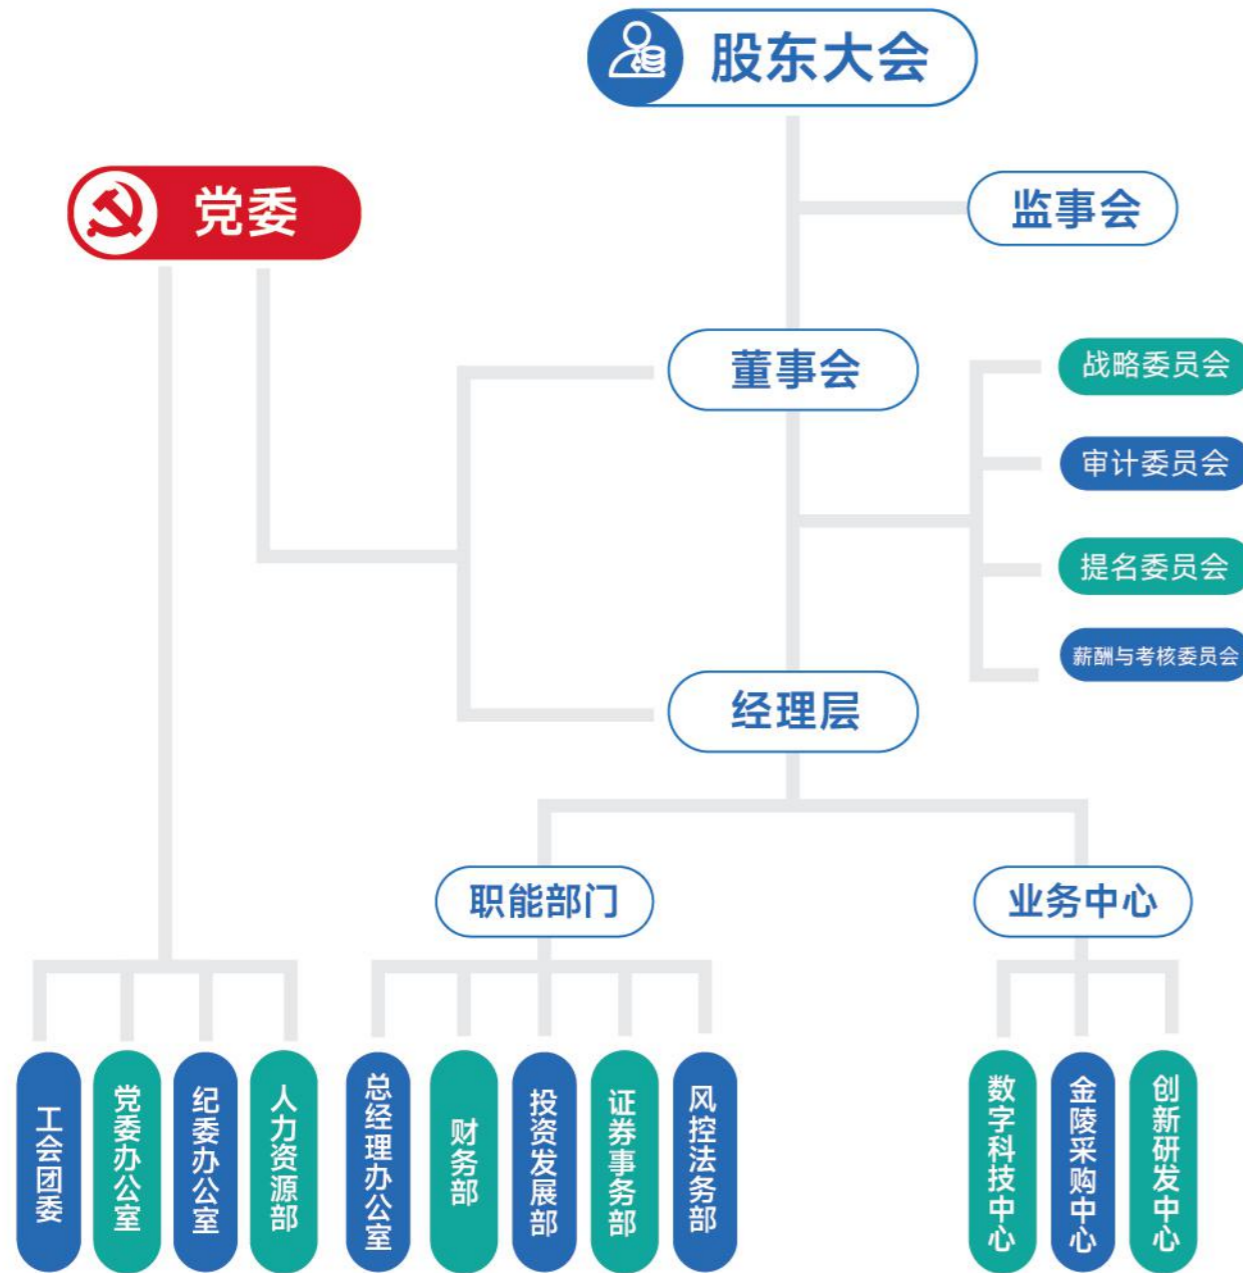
股东大会

党委

监事会

董事会

战略委员会

审计委员会

提名委员会

薪酬与考核委员会

经理层

职能部门

业务中心

工会团委

党委办公室

纪委办公室

人力资源部

总经理办公室

财务部

投资发展部

证券事务部

风控法务部

数字科技中心

金陵采购中心

创新研发中心